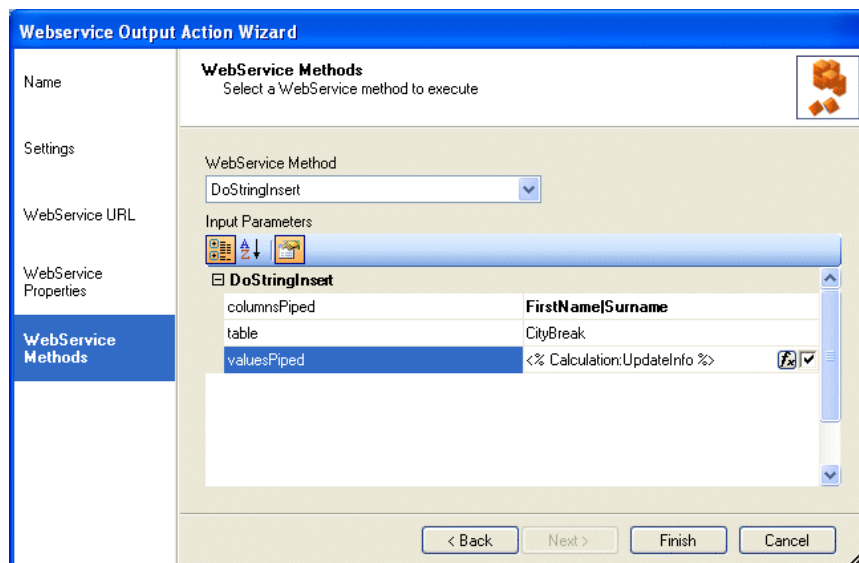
Webservice Output Action Wizard

Name

Settings

WebService URL

WebService Properties

WebService Methods

WebService Methods
Select a WebService method to execute

WebService Method

DoStringInsert

Input Parameters

A Z

⊟ DoStringInsert

| columnsPiped | FirstName\|Surname |
|---|---|
| table | CityBreak |
| valuesPiped | <% Calculation:UpdateInfo %> |

< Back

Next >

Finish

Cancel